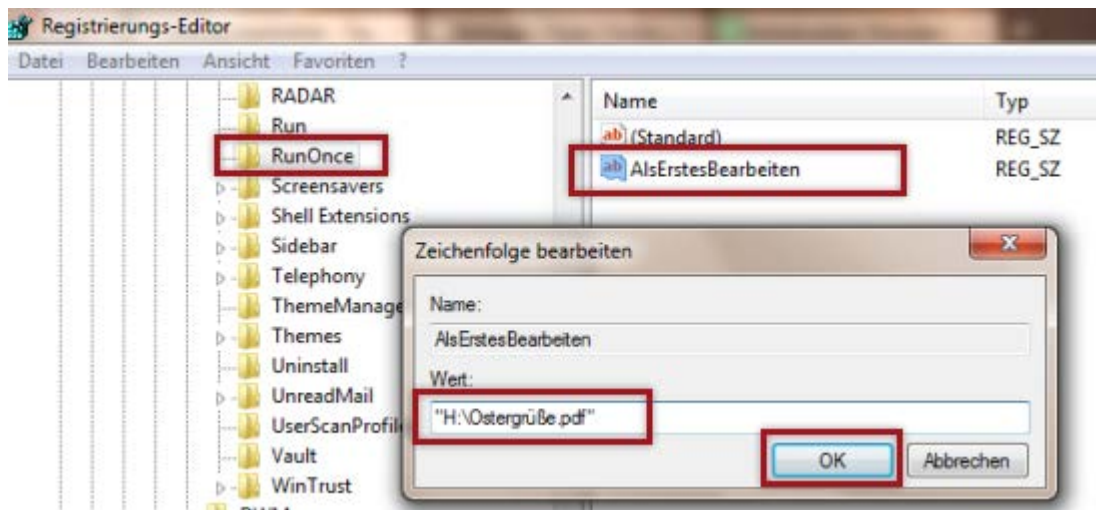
Registrierungs-Editor

Datei Bearbeiten Ansicht Favoriten ?

RADAR
Run
RunOnce
Screensavers
Shell Extensions
Sidebar
Telephony
ThemeManage
Themes
Uninstall
UnreadMail
UserScanProfil
Vault
WinTrust

| Name | Typ |
|---|---|
| (Standard) | REG_SZ |
| AlsErstesBearbeiten | REG_SZ |

Zeichenfolge bearbeiten

Name:
AlsErstesBearbeiten

Wert:
"H:\Ostergrüße.pdf"

OK Abbrechen